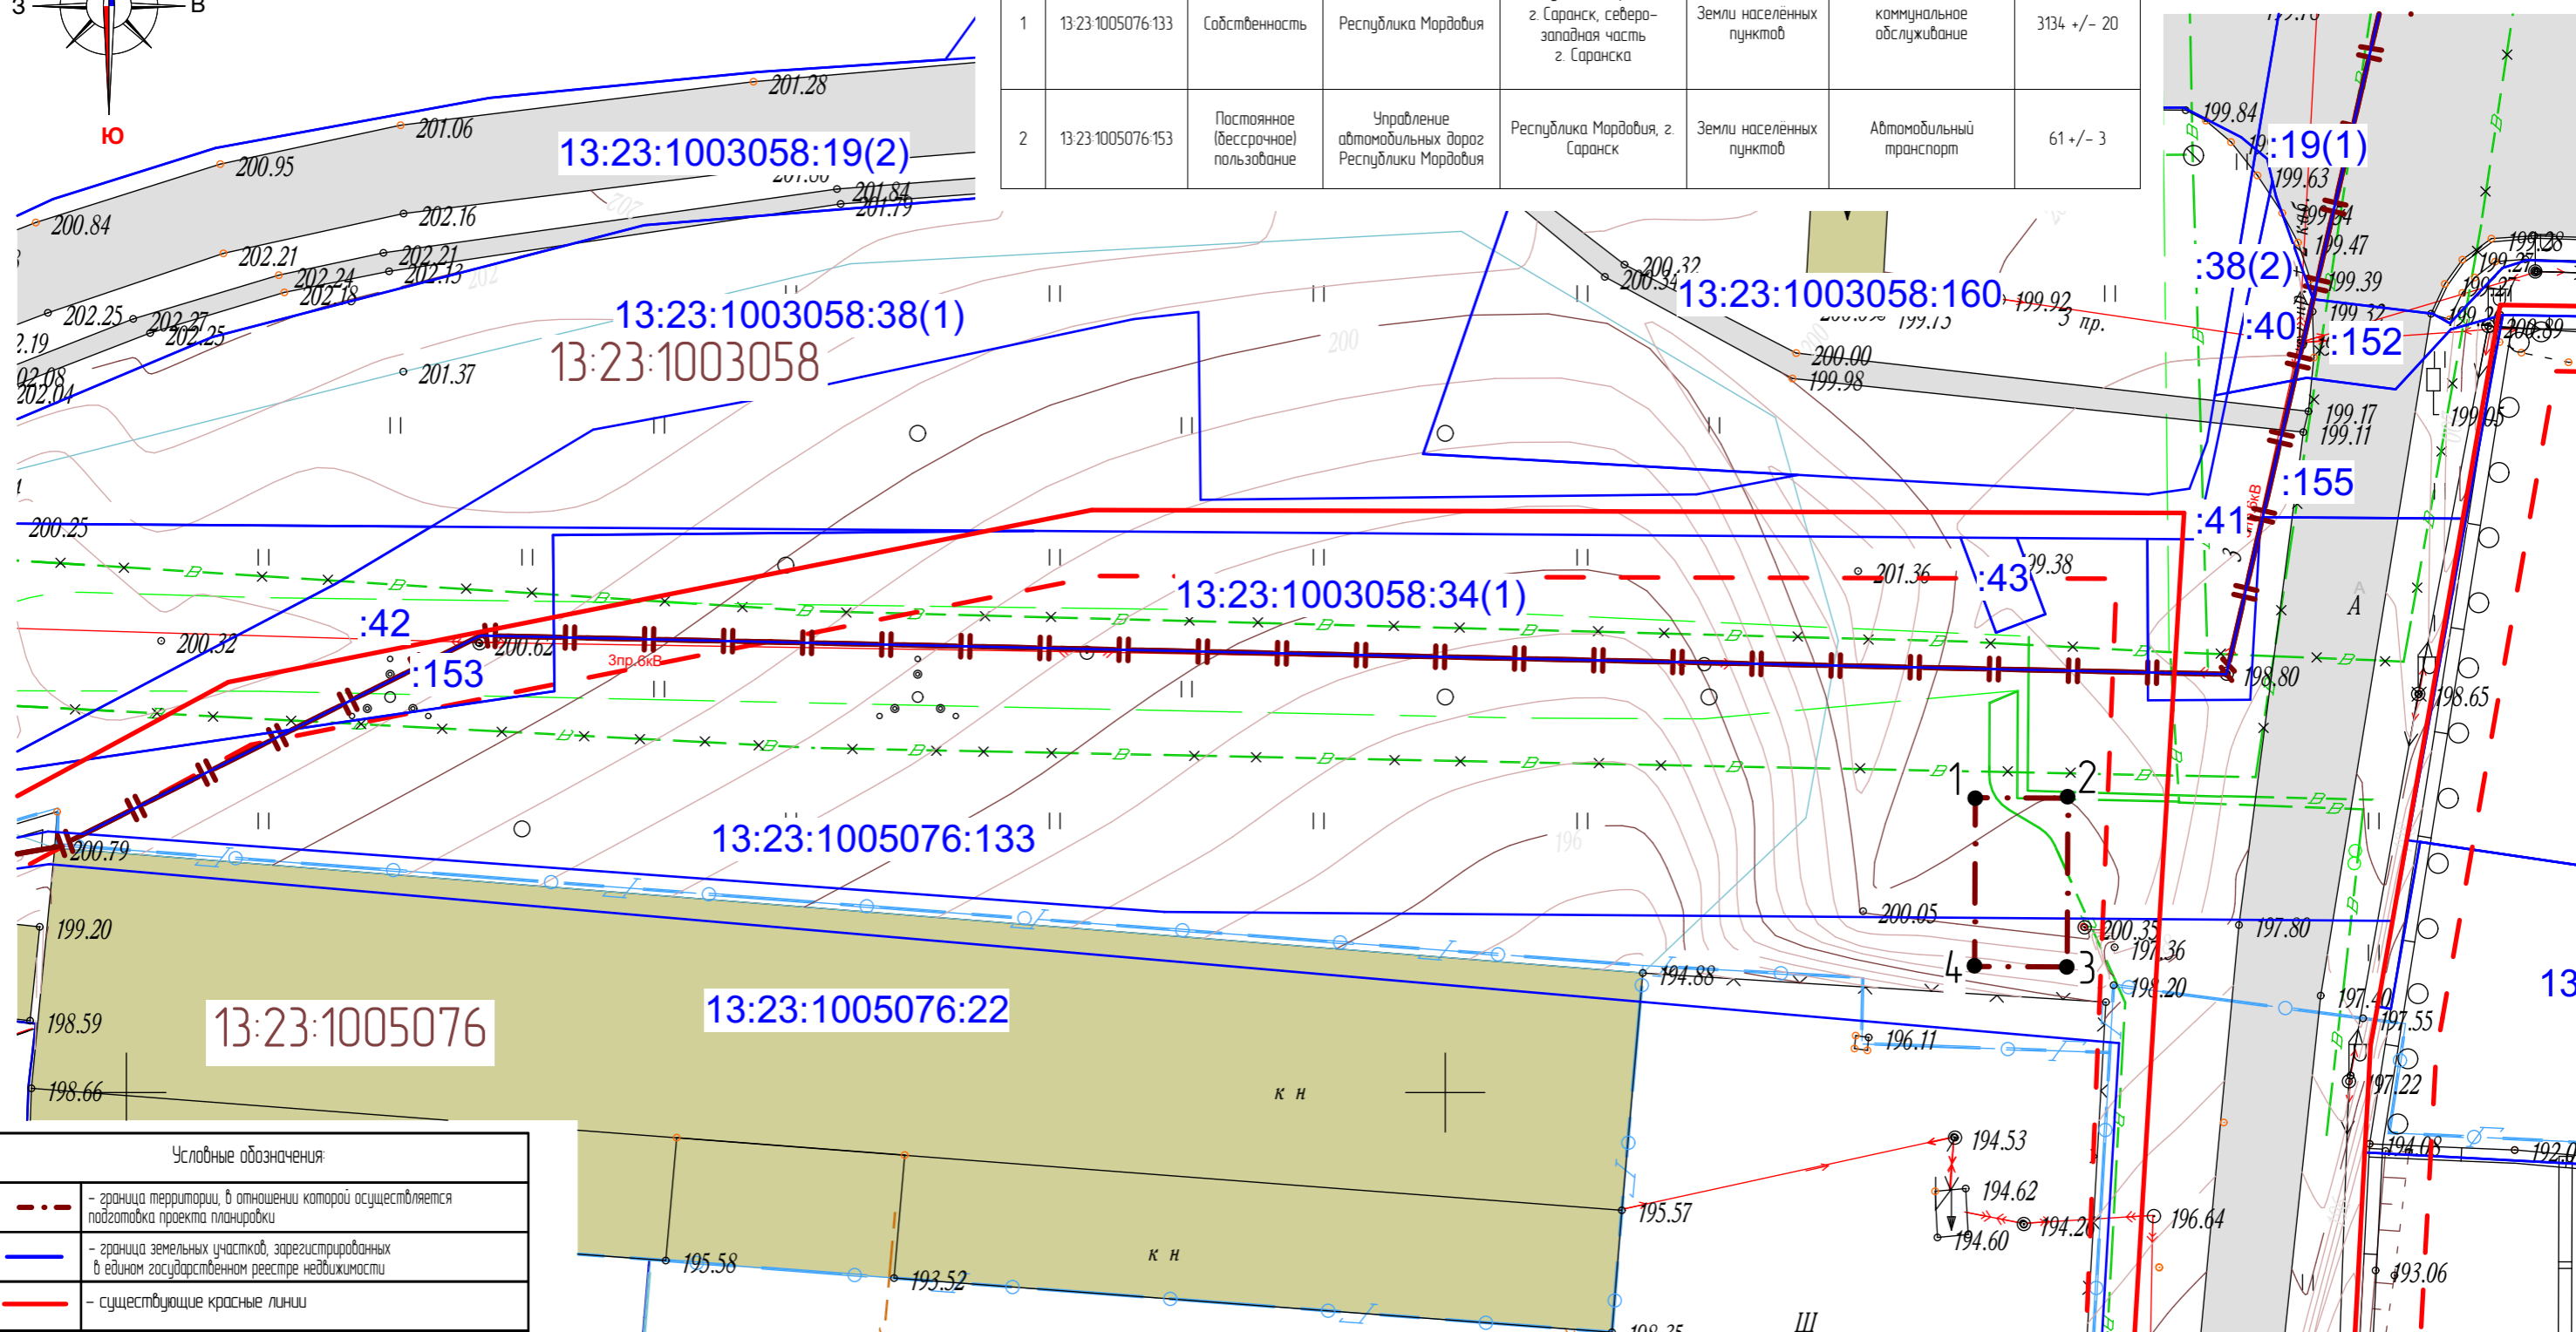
З В Ю

| 1 | 13:23:1005076:133 | Собственность | Республика Мордовия | г. Саранск, северо-западная часть г. Саранска | Земли населённых пунктов | коммунальное обслуживание | 3134 +/- 20 |
|---|---|---|---|---|---|---|---|
| 2 | 13:23:1005076:153 | Постоянное (бессрочное) пользование | Управление автомобильных дорог Республики Мордовия | Республика Мордовия, г. Саранск | Земли населённых пунктов | Автомобильный транспорт | 61 +/- 3 |

13:23:1003058:19(2)
13:23:1003058:38(1)
13:23:1003058
13:23:1003058:160
13:23:1003058:34(1)
:19(1)
:38(2)
:40
:152
:155
:41
:43
:42
:153
13:23:1005076:133
13:23:1005076:22
13:23:1005076
13
3пр.6кВ
3 пр.
1 2 3 4
к н
к н

201.28 201.06 200.95 200.84 202.16 202.21 202.21 202.24 202.18 202.13 202.25 202.27 202.25 201.37 201.84 201.79 200.25 200.32 200.62 200.79 199.20 198.59 198.66 200.32 200.34 199.92 199.75 200.00 199.98 199.84 199.63 199.47 199.39 199.32 199.17 199.11 199.28 199.27 199.05 200.89 201.36 199.38 198.80 198.65 200.05 200.35 197.36 198.20 197.80 197.40 197.55 197.22 194.88 196.11 194.53 194.62 194.60 194.24 196.64 195.57 195.58 193.52 194.08 193.06 192.0

Условные обозначения:
– граница территории, в отношении которой осуществляется подготовка проекта планировки
– граница земельных участков, зарегистрированных в едином государственном реестре недвижимости
– существующие красные линии